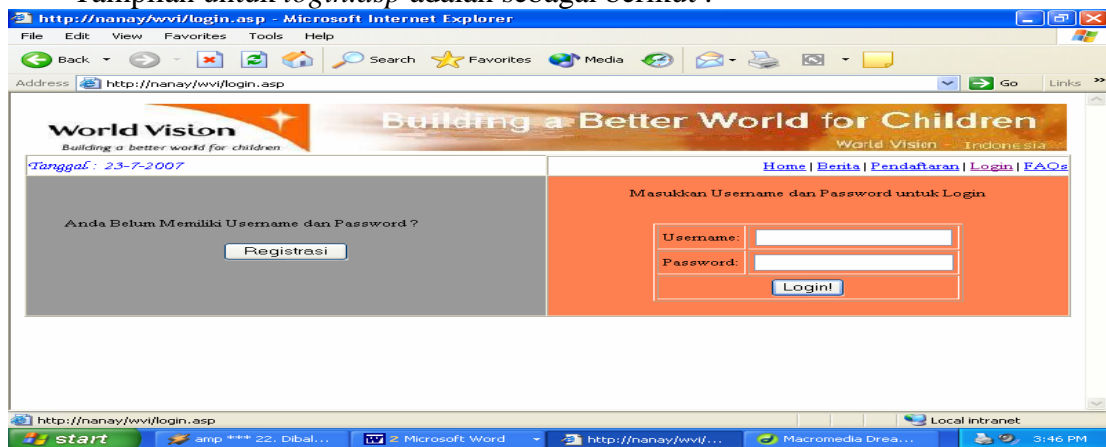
Tampilan untuk login.asp adalah sebagai berikut :

http://nanay/wvi/login.asp - Microsoft Internet Explorer

File Edit View Favorites Tools Help

Back Search Favorites Media

Address http://nanay/wvi/login.asp Go Links

World Vision
Building a better world for children

Building a Better World for Children
World Vision - Indonesia

Tanggal : 23-7-2007

Home | Berita | Pendaftaran | Login | FAQs

Anda Belum Memiliki Username dan Password ?

Registrasi

Masukkan Username dan Password untuk Login

| Username: | |
|---|---|
| Password: | |

Login!

http://nanay/wvi/login.asp

Local intranet

start amp *** 22. Dibal... 2 Microsoft Word http://nanay/wvi/... Macromedia Drea... 3:46 PM